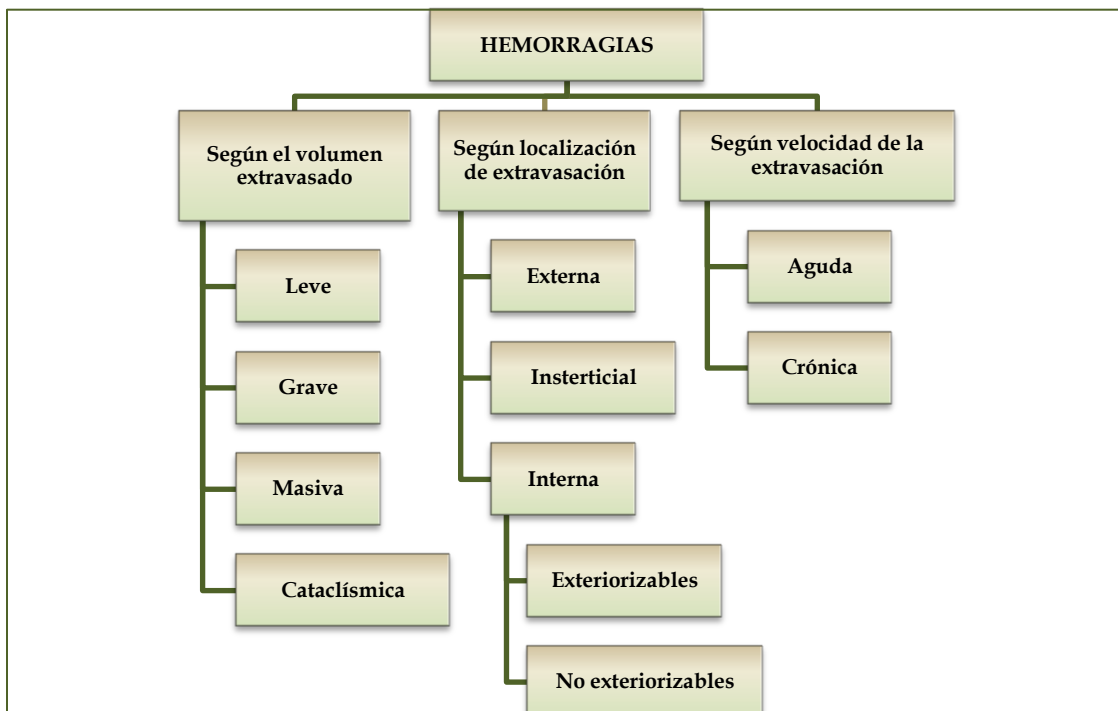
HEMORRAGIAS

Según el volumen extravasado

Leve

Grave

Masiva

Cataclísmica

Según localización de extravasación

Externa

Insterticial

Interna

Exteriorizables

No exteriorizables

Según velocidad de la extravasación

Aguda

Crónica